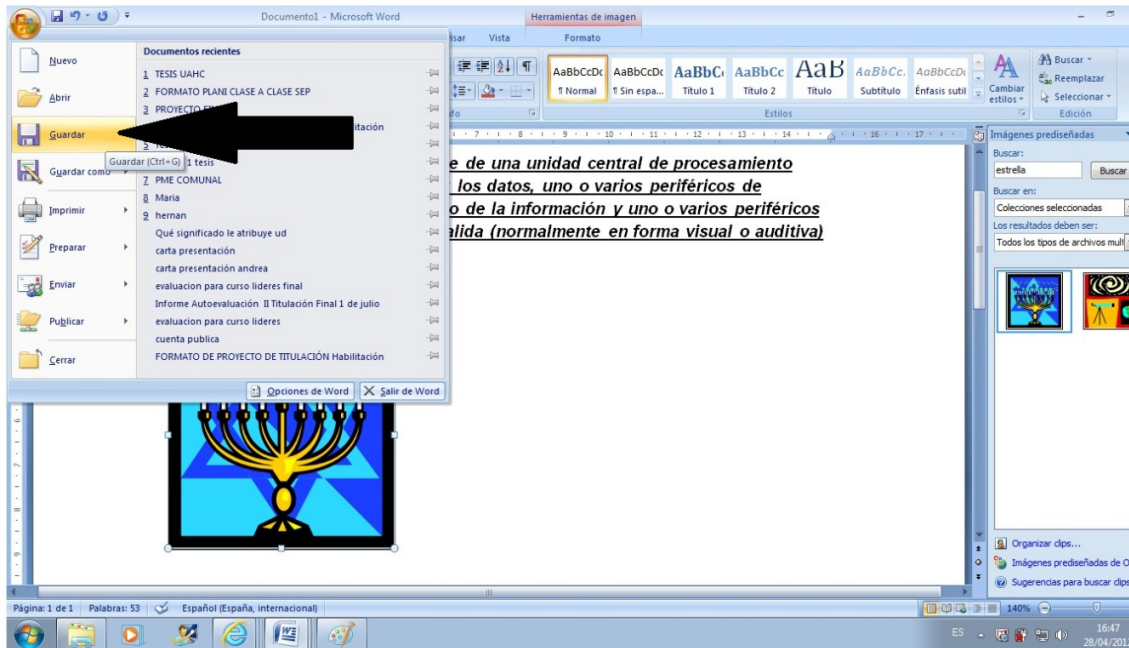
Documento1 - Microsoft Word
Herramientas de imagen
isar Vista
Formato

Nuevo
Abrir
Guardar
Guardar como
Imprimir
Preparar
Enviar
Publicar
Cerrar

Documentos recientes
1 TESIS UAHC
2 FORMATO PLANI CLASE A CLASE SEP
3 PROYECTO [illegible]
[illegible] itación
Guardar (Ctrl+G) 1 tesis
7 PME COMUNAL
8 Maria
9 hernan
Qué significado le atribuye ud
carta presentación
carta presentación andrea
evaluacion para curso lideres final
Informe Autoevaluación II Titulación Final 1 de julio
evaluacion para curso lideres
cuenta publica
FORMATO DE PROYECTO DE TITULACIÓN Habilitación

Opciones de Word
Salir de Word

AaBbCcDc ¶ Normal
AaBbCcDc ¶ Sin espa...
AaBbC Título 1
AaBbCc Título 2
AaB Título
AaBbCc. Subtítulo
AaBbCcDc Énfasis sutil
Cambiar estilos
Estilos
Buscar
Reemplazar
Seleccionar
Edición

e de una unidad central de procesamiento
los datos, uno o varios periféricos de
o de la información y uno o varios periféricos
alida (normalmente en forma visual o auditiva)

Imágenes prediseñadas
Buscar:
estrella
Buscar
Buscar en:
Colecciones seleccionadas
Los resultados deben ser:
Todos los tipos de archivos mult
Organizar clips...
Imágenes prediseñadas de O
Sugerencias para buscar clips

Página: 1 de 1 Palabras: 53 Español (España, internacional)
140%
ES 16:47 28/04/201